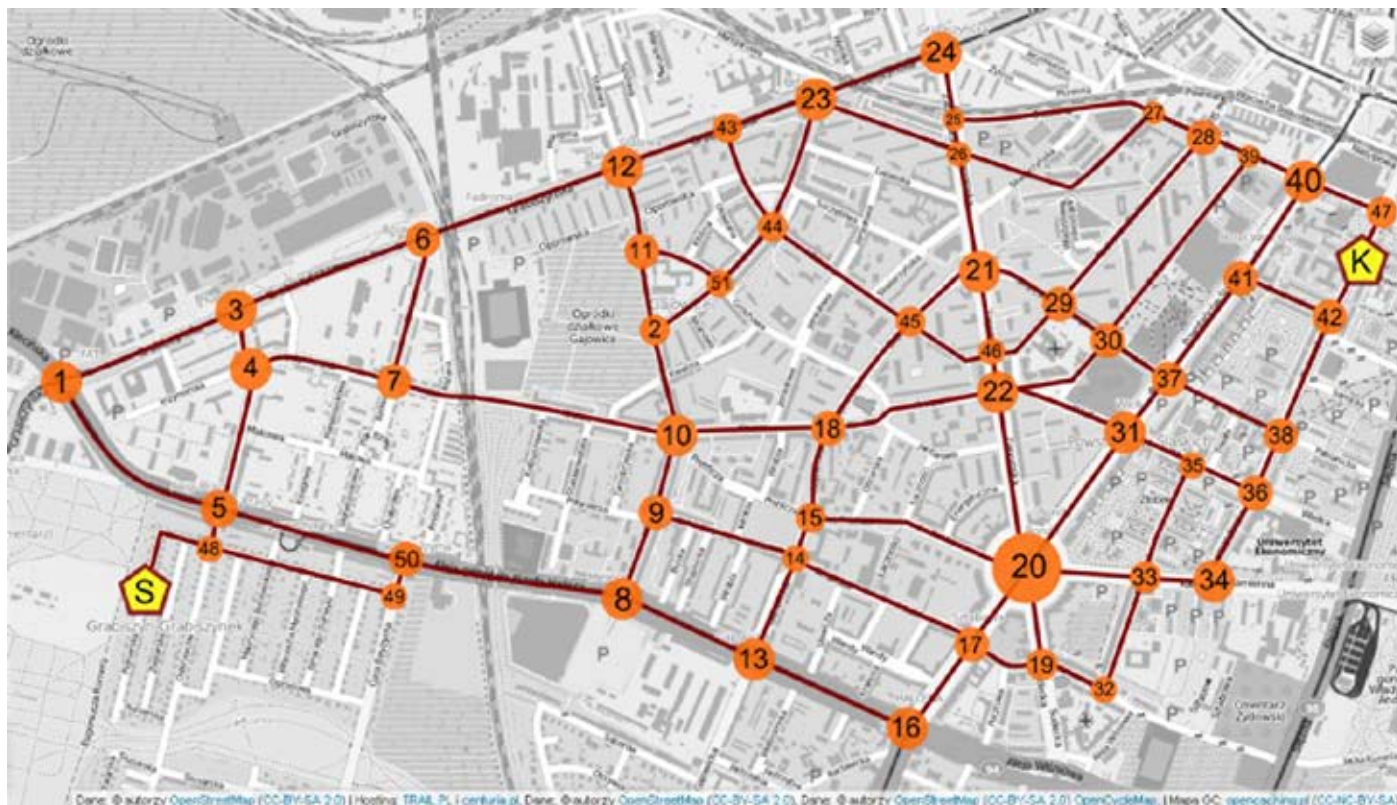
24
23
43
25
27
12
26
28
39
40
47
44
6
11
51
21
K
3
2
45
29
41
42
1
4
7
46
30
37
22
10
18
31
38
35
5
9
15
36
48
50
20
S
49
14
33
34
8
13
17
19
32
16
Ogródki działkowe
Uniwersytet Ekonomiczny
Dane: @ autorzy OpenStreetMap (CC-BY-SA 2.0) | Hosting: TRAIL.PL i centuria.pl, Dane: @ autorzy OpenStreetMap (CC-BY-SA 2.0), Dane: @ autorzy OpenStreetMap (CC-BY-SA 2.0) OpenCycleMap | Mapa GC: opencaching.pl (CC-NC-BY-SA)